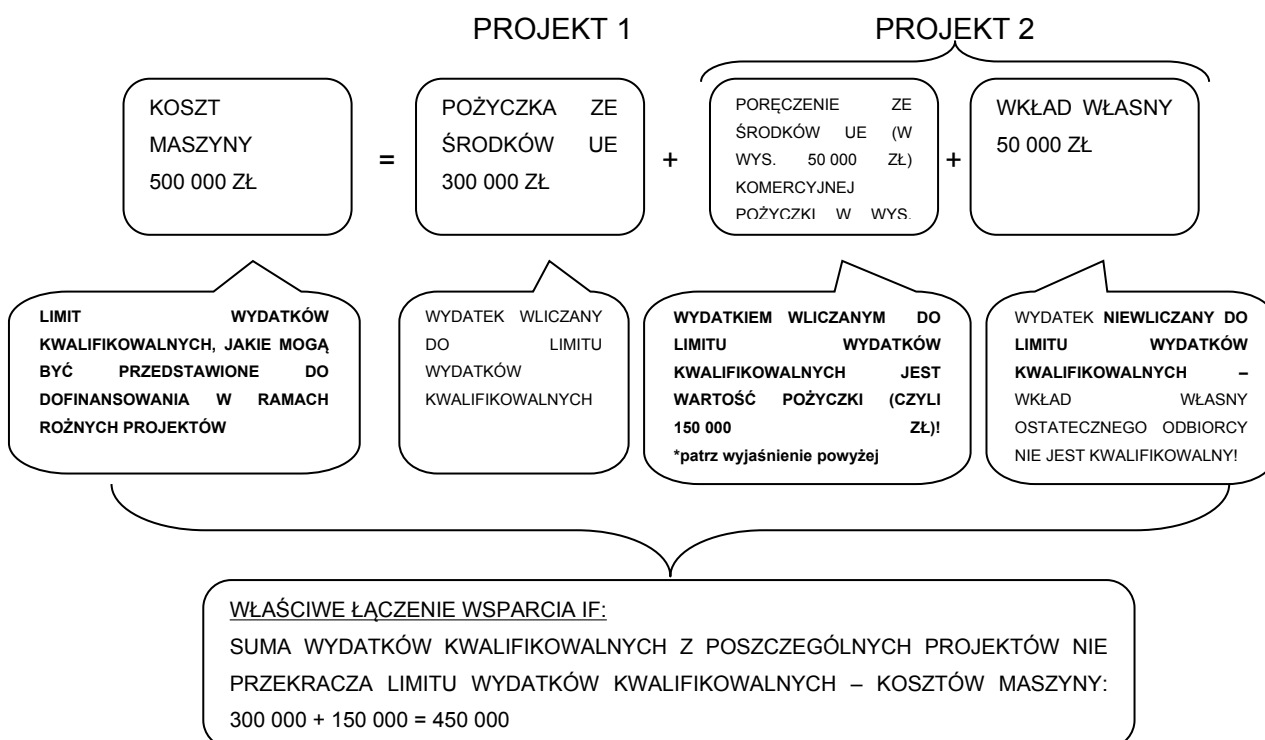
PROJEKT 1

PROJEKT 2

KOSZT MASZYNY 500 000 ZŁ

=

POŻYCZKA ZE ŚRODKÓW UE 300 000 ZŁ

+

PORĘCZENIE ZE ŚRODKÓW UE (W WYS. 50 000 ZŁ) KOMERCYJNEJ POŻYCZKI W WYS.

+

WKŁAD WŁASNY 50 000 ZŁ

LIMIT WYDATKÓW KWALIFIKOWALNYCH, JAKIE MOGĄ BYĆ PRZEDSTAWIONE DO DOFINANSOWANIA W RAMACH ROŻNYCH PROJEKTÓW

WYDATEK WLICZANY DO LIMITU WYDATKÓW KWALIFIKOWALNYCH

WYDATKIEM WLICZANYM DO LIMITU WYDATKÓW KWALIFIKOWALNYCH JEST WARTOŚĆ POŻYCZKI (CZYLI 150 000 ZŁ)! *patrz wyjaśnienie powyżej

WYDATEK NIEWLICZANY DO LIMITU WYDATKÓW KWALIFIKOWALNYCH – WKŁAD WŁASNY OSTATECZNEGO ODBIORCY NIE JEST KWALIFIKOWALNY!

WŁAŚCIWE ŁĄCZENIE WSPARCIA IF:
SUMA WYDATKÓW KWALIFIKOWALNYCH Z POSZCZEGÓLNYCH PROJEKTÓW NIE PRZEKRACZA LIMITU WYDATKÓW KWALIFIKOWALNYCH – KOSZTÓW MASZYNY: 300 000 + 150 000 = 450 000